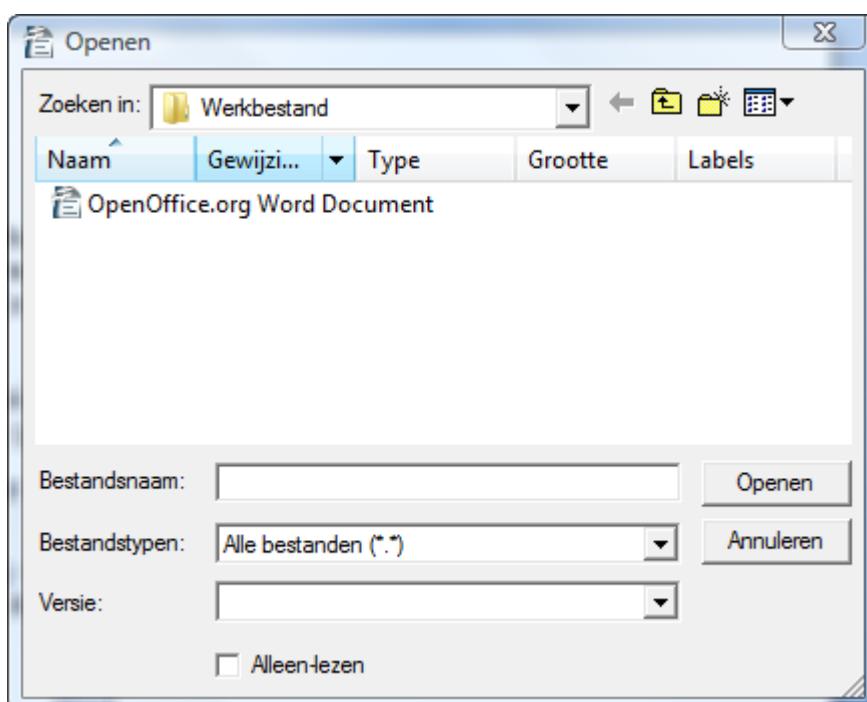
Openen

Zoeken in: Werkbestand

| Naam | Gewijzi... | Type | Grootte | Labels |
|---|---|---|---|---|
| OpenOffice.org Word Document | | | | |

Bestandsnaam:

Openen

Bestandstypen: Alle bestanden (*.*)

Annuleren

Versie:

Alleen-lezen